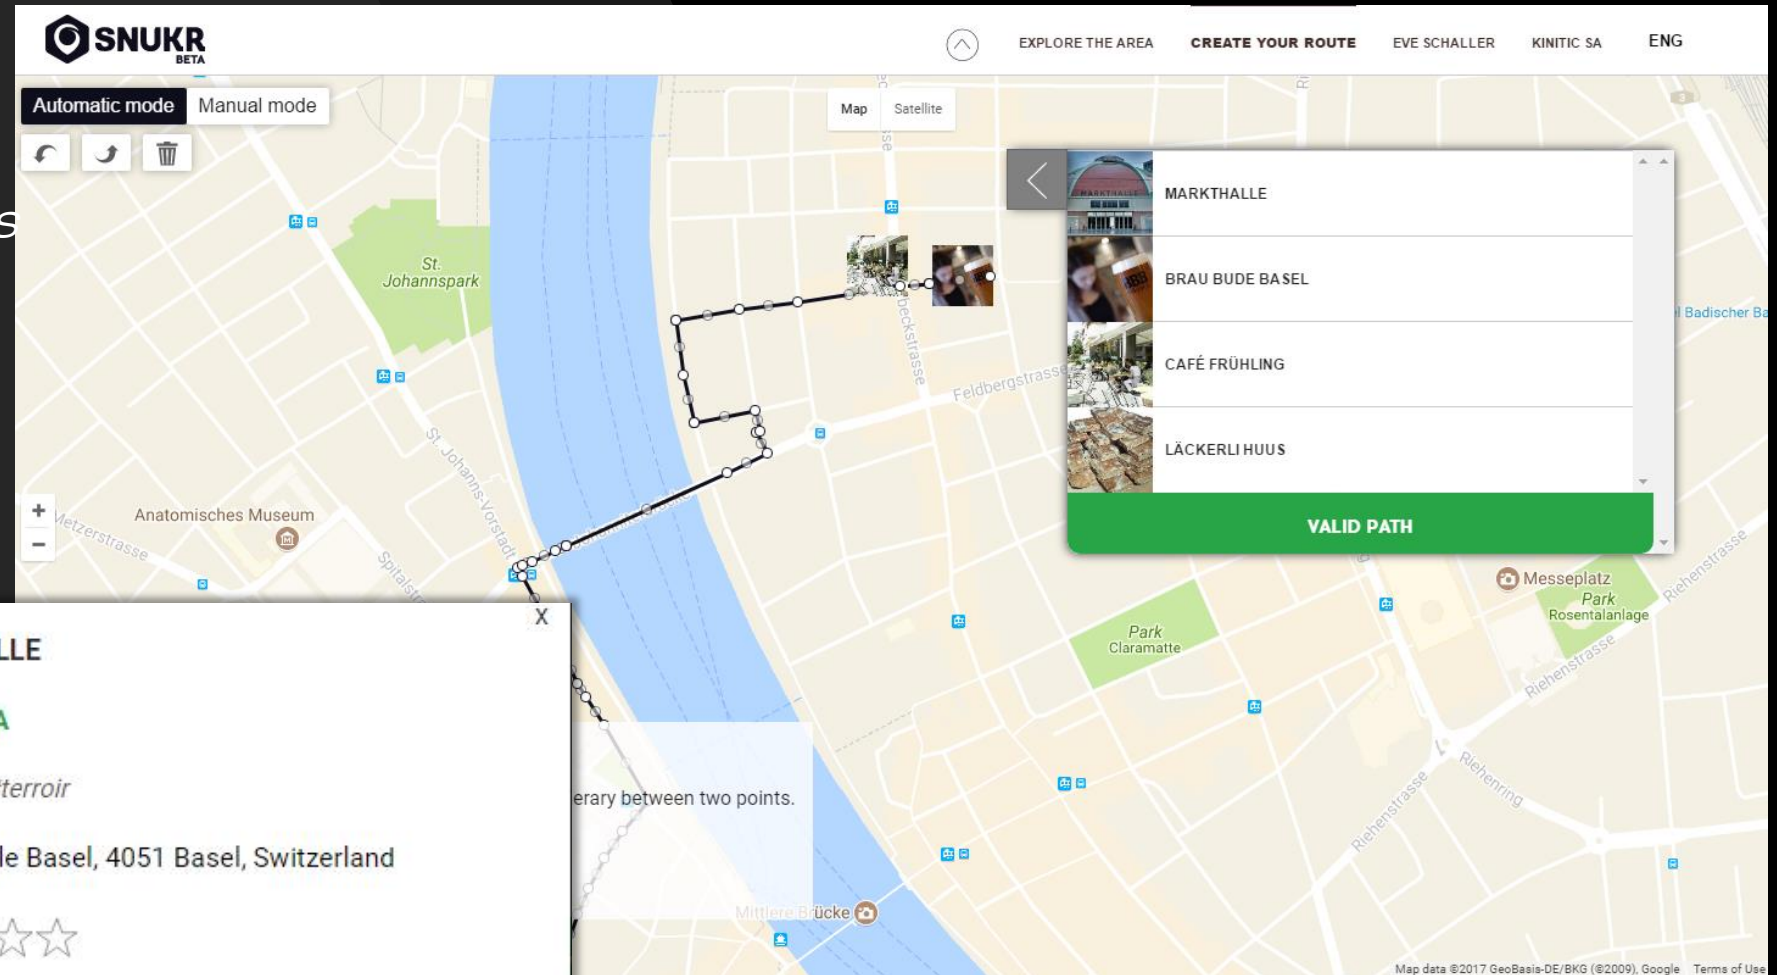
SNUKR BETA

EXPLORE THE AREA CREATE YOUR ROUTE EVE SCHALLER KINITIC SA ENG

Automatic mode Manual mode

Map Satellite

MARKTHALLE

BRAU BUDE BASEL

CAFÉ FRÜHLING

LÄCKERLI HUUS

VALID PATH

St. Johannspark

Anatomisches Museum

Feldbergstrasse

St. Johanns-Vorstadt

Badischer Ba

Messeplatz

Park Rosentalanlage

Park Claramatte

Riehenstrasse

Riehenring

Mittlere Brücke

+
−

X

LLE

A

terroir

le Basel, 4051 Basel, Switzerland

erary between two points.

Map data ©2017 GeoBasis-DE/BKG (©2009), Google Terms of Use